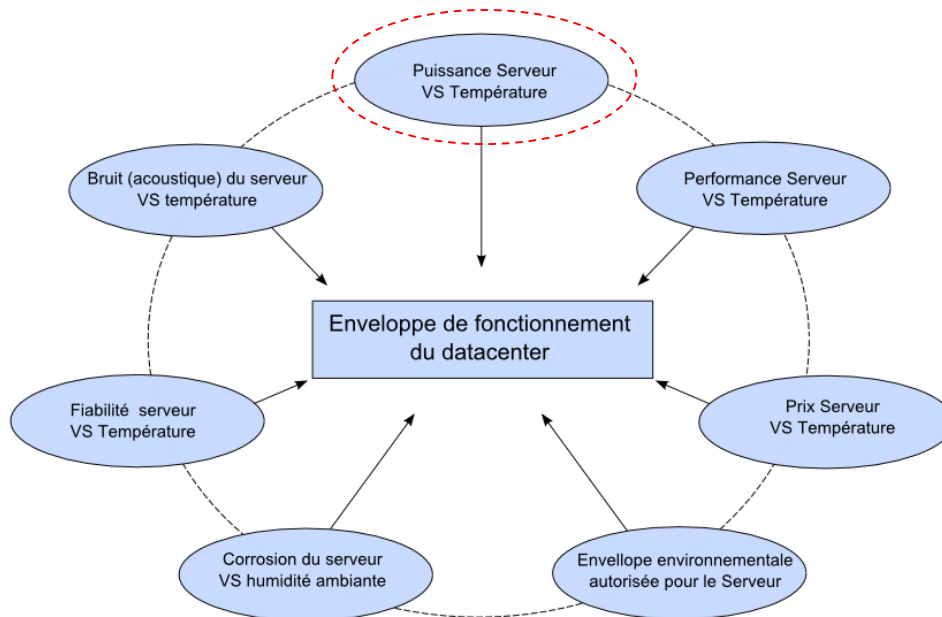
Puissance Serveur
VS Température

Bruit (acoustique) du serveur
VS température

Performance Serveur
VS Température

Enveloppe de fonctionnement
du datacenter

Fiabilité serveur
VS Température

Prix Serveur
VS Température

Corrosion du serveur
VS humidité ambiante

Envellope environnementale
autorisée pour le Serveur